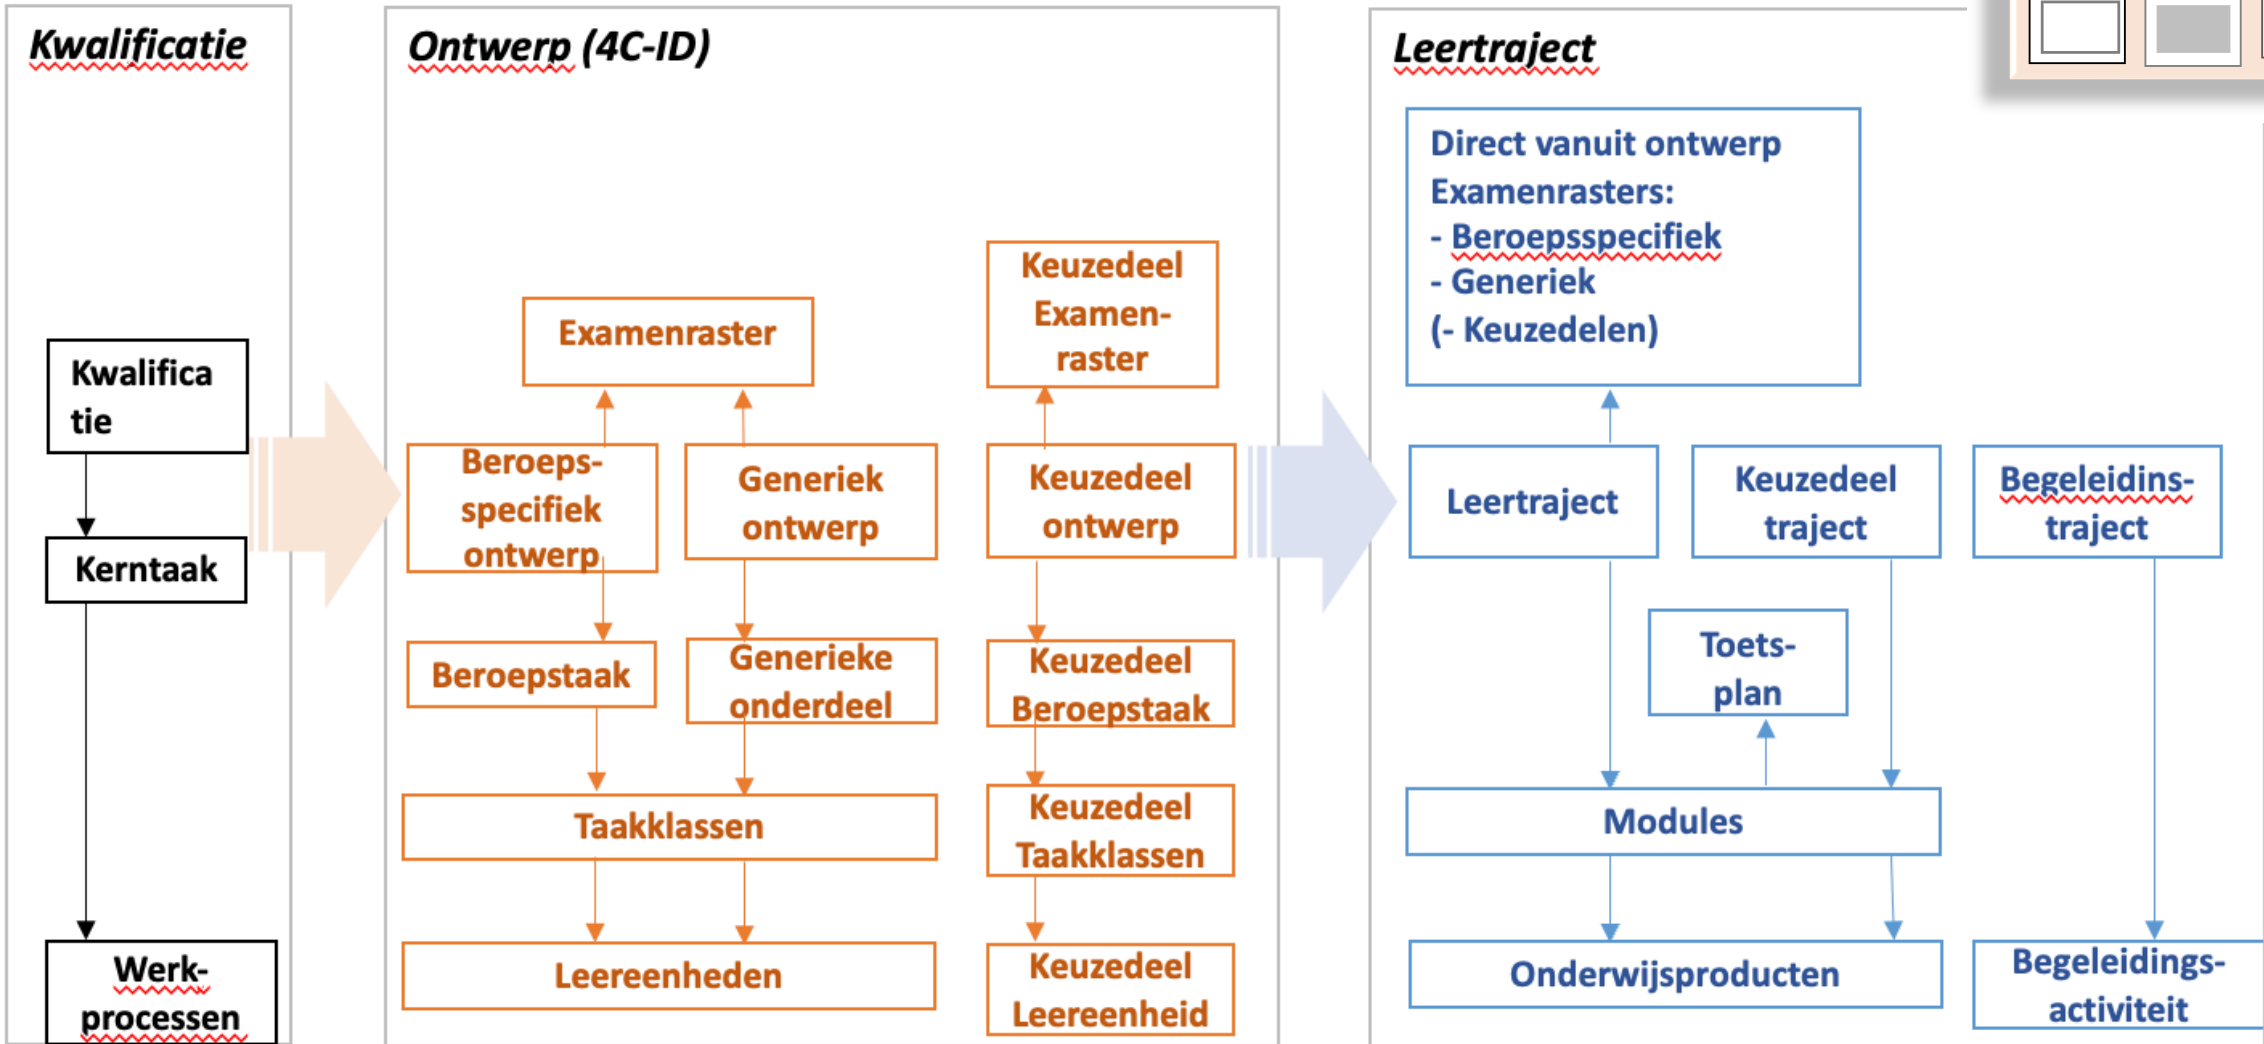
Kwalificatie

Kwalifica tie

Kerntaak

Werk-processen

Ontwerp (4C-ID)

Examenraster

Keuzedeel Examen-raster

Beroeps-specifiek ontwerp

Generiek ontwerp

Keuzedeel ontwerp

Beroepstaak

Generieke onderdeel

Keuzedeel Beroepstaak

Taakklassen

Keuzedeel Taakklassen

Leereenheden

Keuzedeel Leereenheid

Leertraject

Direct vanuit ontwerp Examenrasters:
- Beroepsspecifiek
- Generiek
(- Keuzedelen)

Leertraject

Keuzedeel traject

Begeleidins-traject

Toets-plan

Modules

Onderwijsproducten

Begeleidings-activiteit